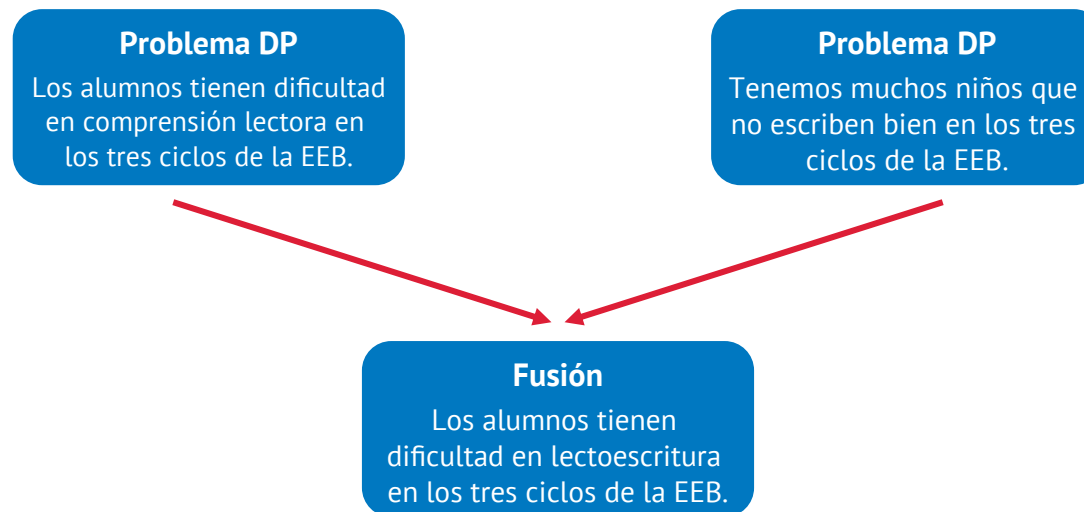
Problema DP
Los alumnos tienen dificultad en comprensión lectora en los tres ciclos de la EEB.

Problema DP
Tenemos muchos niños que no escriben bien en los tres ciclos de la EEB.

Fusión
Los alumnos tienen dificultad en lectoescritura en los tres ciclos de la EEB.